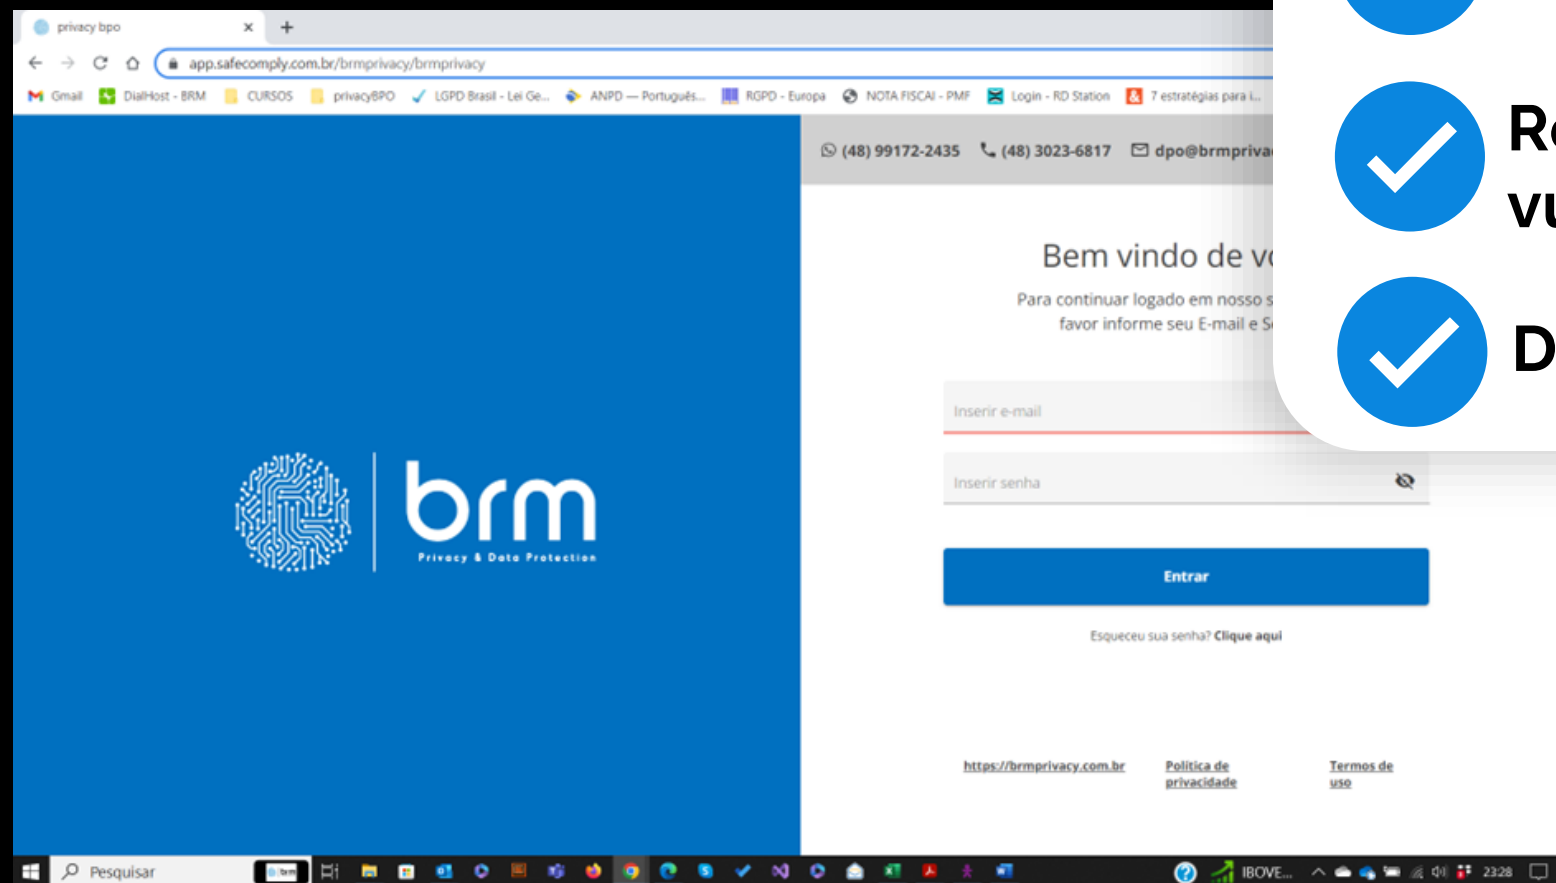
privacy bpo ×
+
app.safecomply.com.br/brmprivacy/brmprivacy
Gmail DialHost - BRM CURSOS privacyBPO LGPD Brasil - Lei Ge... ANPD — Português... RGPD - Europa NOTA FISCAl - PMF Login - RD Station 7 estratégias para i...

(48) 99172-2435 (48) 3023-6817 dpo@brmpriva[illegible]

brm
Privacy & Data Protection

Bem vindo de v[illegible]
Para continuar logado em nosso s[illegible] favor informe seu E-mail e S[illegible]

Inserir e-mail
Inserir senha
Entrar
Esqueceu sua senha? Clique aqui

https://brmprivacy.com.br Politica de privacidade Termos de uso

R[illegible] vu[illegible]
D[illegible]

Pesquisar IBOVE... 23:28